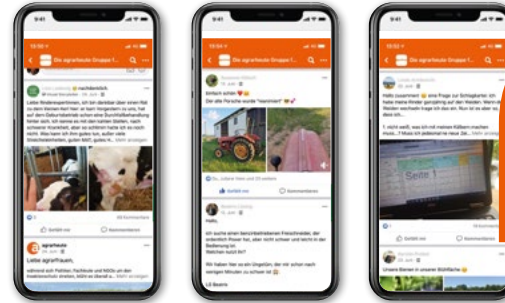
9:41

Die agrarheute Gruppe f...

nachdenklich

Liebe Kolleginnen, ich bin dankbar über einen Rat zu einem kleinen Kalb hier...

Gefällt mir

Kommentieren

agrarheute

Liebe agrarfrauen,

9:41

Die agrarheute Gruppe f...

Einfach schön

Der alte Porsche wurde "reanimiert"

Gefällt mir

Kommentieren

Hallo,

9:41

Die agrarheute Gruppe f...

Hallo zusammen! eine Frage zur Schlagkartei

Seite 1

Gefällt mir

Kommentieren

Unsere Ernte in unserer Stüffkiche